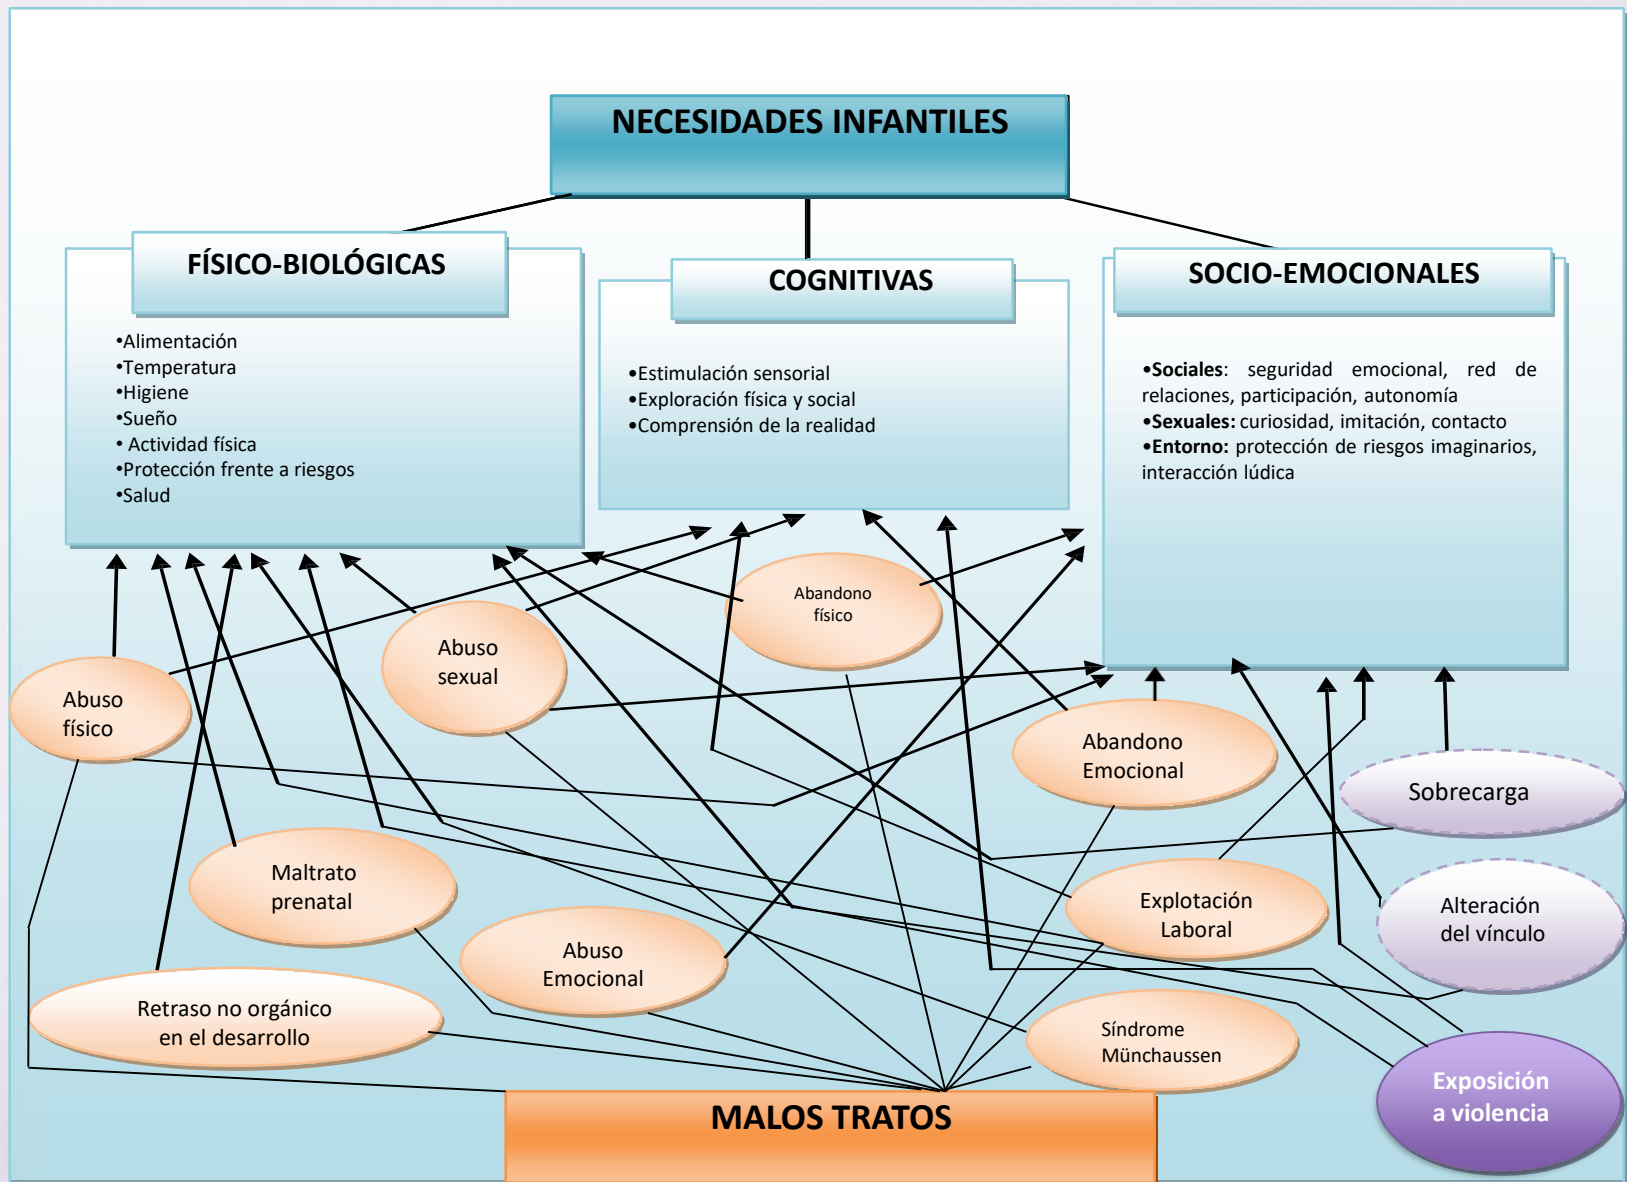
NECESIDADES INFANTILES

FÍSICO-BIOLÓGICAS

•Alimentación
•Temperatura
•Higiene
•Sueño
• Actividad física
•Protección frente a riesgos
•Salud

COGNITIVAS

•Estimulación sensorial
•Exploración física y social
•Comprensión de la realidad

SOCIO-EMOCIONALES

•Sociales: seguridad emocional, red de relaciones, participación, autonomía
•Sexuales: curiosidad, imitación, contacto
•Entorno: protección de riesgos imaginarios, interacción lúdica

Abandono físico

Abuso sexual

Abuso físico

Abandono Emocional

Sobrecarga

Maltrato prenatal

Explotación Laboral

Alteración del vínculo

Abuso Emocional

Retraso no orgánico en el desarrollo

Síndrome Münchaussen

Exposición a violencia

MALOS TRATOS